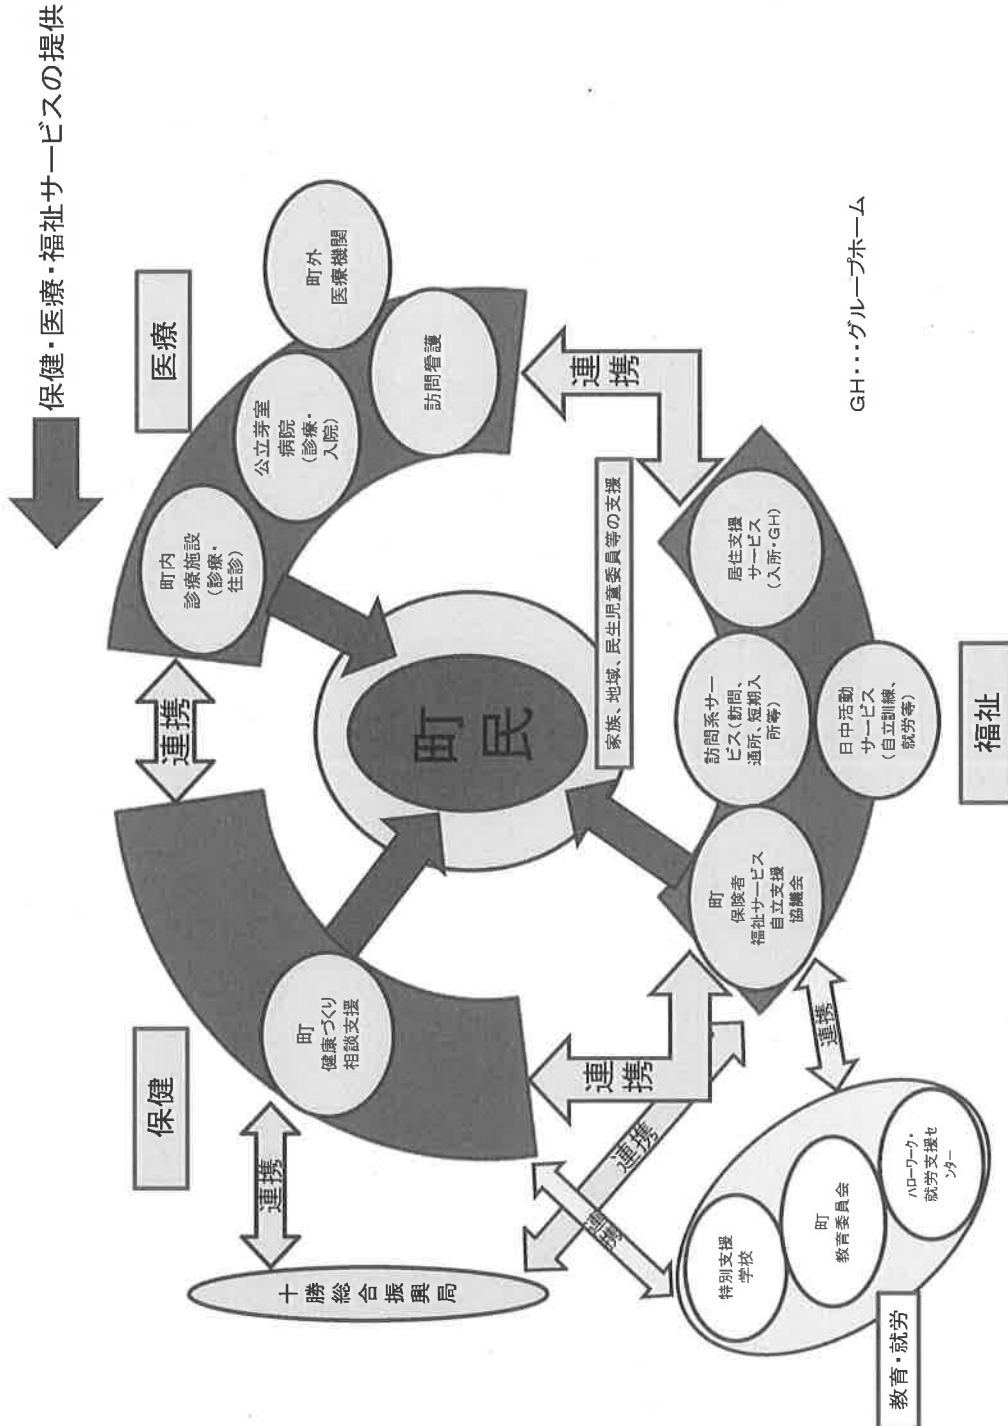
保健・医療・福祉サービスの提供

医療

町外
医療機関

公立芽室
病院
（診療・
入院）

訪問看護

町内
診療施設
（診療・
往診）

連携

連携

家族、地域、民生児童委員等の支援

町民

保健

町
健康づくり
相談支援

連携

連携

連携

連携

十勝総合振興局

居住支援
サービス
（入所・GH）

訪問系サー
ビス（訪問、
通所、短期入
所等）

日中活動
サービス
（自立訓練、
就労等）

町
保険者
福祉サービス
自立支援
協議会

連携

福祉

GH・・・グループホーム

特別支援
学校

町
教育委員会

ハローワーク・
就労支援セ
ンター

教育・就労